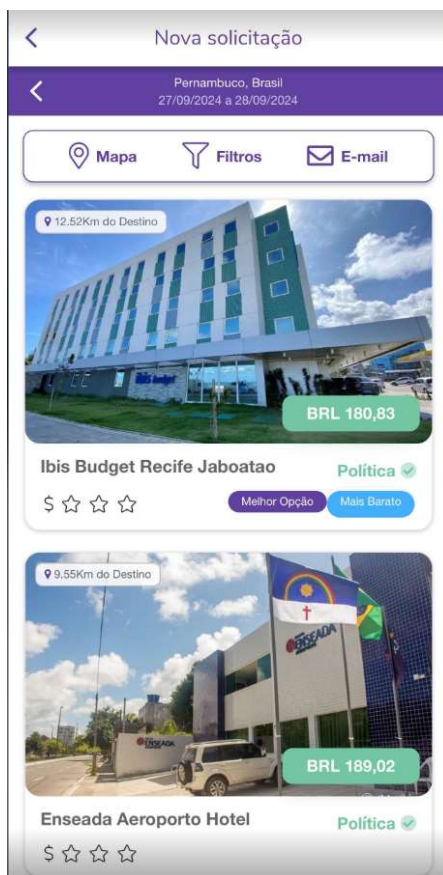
Nova solicitação

Pernambuco, Brasil
27/09/2024 a 28/09/2024

Mapa Filtros E-mail

12.52Km do Destino

ibis budget

BRL 180,83

Ibis Budget Recife Jaboatao

Política

$ ☆ ☆ ☆

Melhor Opção Mais Barato

9.55Km do Destino

ENSEADA

ENSEADA

BRL 189,02

Enseada Aeroporto Hotel

Política

$ ☆ ☆ ☆